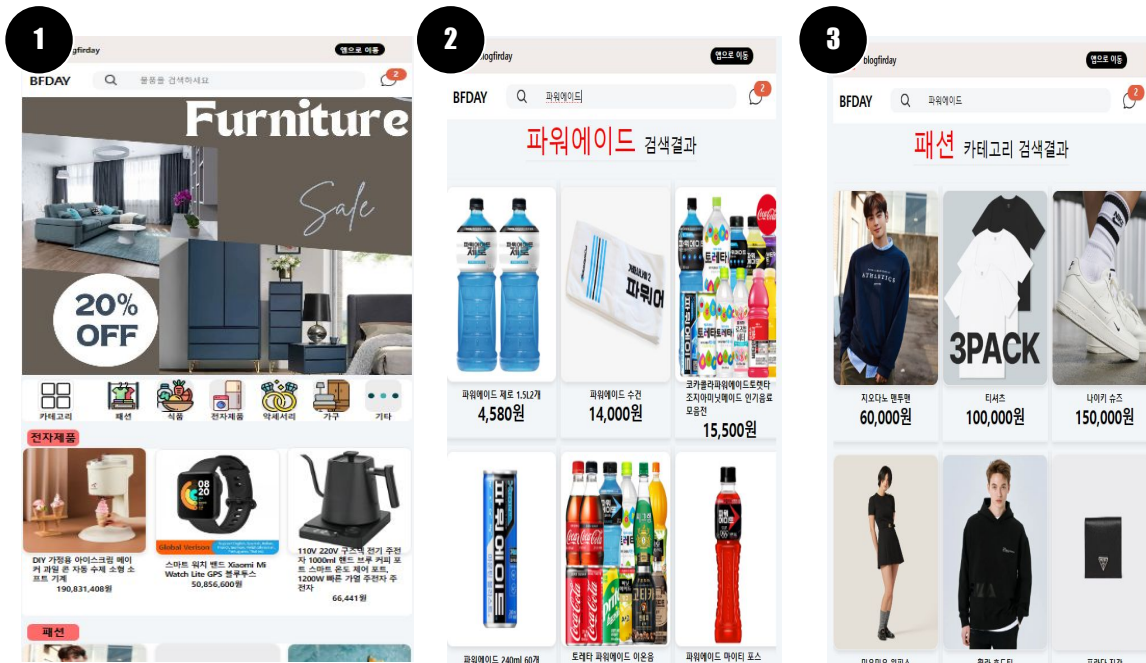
1

blogfirday

앱으로 이동

BFDAY

물품을 검색하세요

2

Furniture

Sale

20% OFF

카테고리 패션 식품 전자제품 악세서리 가구 기타

전자제품

DIY 가정용 아이스크림 메이커 과일 콘 자동 수제 소형 소프트 기계
190,831,408원

Global Version

스마트 워치 밴드 Xiaomi Mi Watch Lite GPS 블루투스
50,856,600원

110V 220V 구즈넥 전기 주전자 1000ml 핸드 브루 커피 포트 스마트 온도 제어 포트, 1200W 빠른 가열 주전자 주전자
66,441원

패션

2

blogfirday

앱으로 이동

BFDAY

파워에이드

2

파워에이드 검색결과

파워에이드 제로 1.5L2개
4,580원

파워에이드 수건
14,000원

코카콜라파워에이드토렛타조지아미닛메이드 인기음료모음전
15,500원

파워에이드 240ml 60개

트레타 파워에이드 이온음

파워에이드 마이티 포스

3

blogfirday

앱으로 이동

BFDAY

파워에이드

2

패션 카테고리 검색결과

지오다노 맨투맨
60,000원

3PACK

티셔츠
100,000원

나이키 슈즈
150,000원

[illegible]

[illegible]

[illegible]